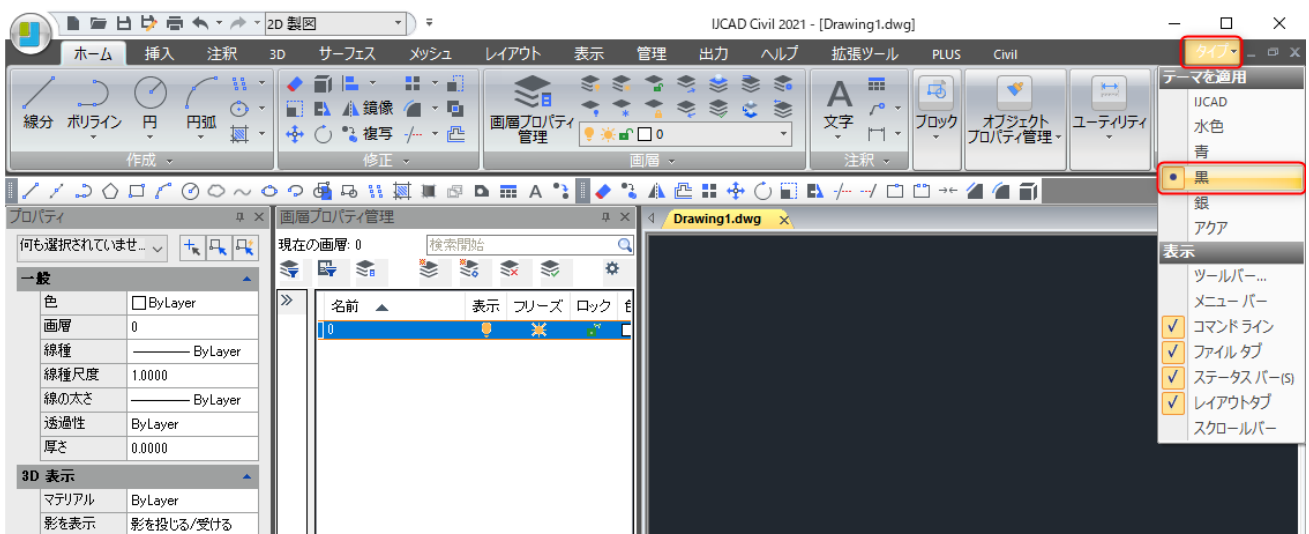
2D 製図

IJCAD Civil 2021 - [Drawing1.dwg]

ホーム 挿入 注釈 3D サーフェス メッシュ レイアウト 表示 管理 出力 ヘルプ 拡張ツール PLUS Civil タイプ

線分 ポリライン 円 円弧
作成

鏡像
複写
修正

画層プロパティ管理
0
画層

文字
注釈

ブロック

オブジェクトプロパティ管理

ユーティリティ

テーマを適用
IJCAD
水色
青
黒
銀
アクア
表示
ツールバー...
メニュー バー
コマンド ライン
ファイル タブ
ステータス バー(S)
レイアウトタブ
スクロールバー

プロパティ
何も選択されていませ...

| 一般 | |
|---|---|
| 色 | ByLayer |
| 画層 | 0 |
| 線種 | ByLayer |
| 線種尺度 | 1.0000 |
| 線の太さ | ByLayer |
| 透過性 | ByLayer |
| 厚さ | 0.0000 |
| 3D 表示 | |
| マテリアル | ByLayer |
| 影を表示 | 影を投じる/受ける |

画層プロパティ管理
現在の画層: 0
検索開始

| 名前 | 表示 | フリーズ | ロック | 色 |
|---|---|---|---|---|
| 0 | | | | |

Drawing1.dwg